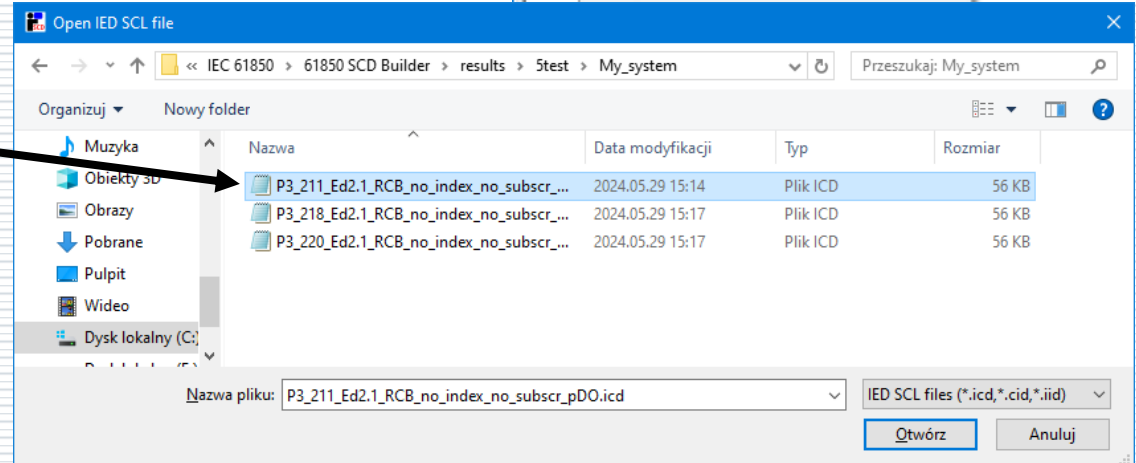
Open IED SCL file

« IEC 61850 › 61850 SCD Builder › results › 5test › My_system

Przeszukaj: My_system

Organizuj ▾ Nowy folder

Muzyka
Obiekty 3D
Obrazy
Pobrane
Pulpit
Wideo
Dysk lokalny (C:)
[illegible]

| Nazwa | Data modyfikacji | Typ | Rozmiar |
|---|---|---|---|
| P3_211_Ed2.1_RCB_no_index_no_subscr_... | 2024.05.29 15:14 | Plik ICD | 56 KB |
| P3_218_Ed2.1_RCB_no_index_no_subscr_... | 2024.05.29 15:17 | Plik ICD | 56 KB |
| P3_220_Ed2.1_RCB_no_index_no_subscr_... | 2024.05.29 15:17 | Plik ICD | 56 KB |

Nazwa pliku: P3_211_Ed2.1_RCB_no_index_no_subscr_pDO.icd

IED SCL files (*.icd,*.cid,*.iid)

Otwórz
Anuluj